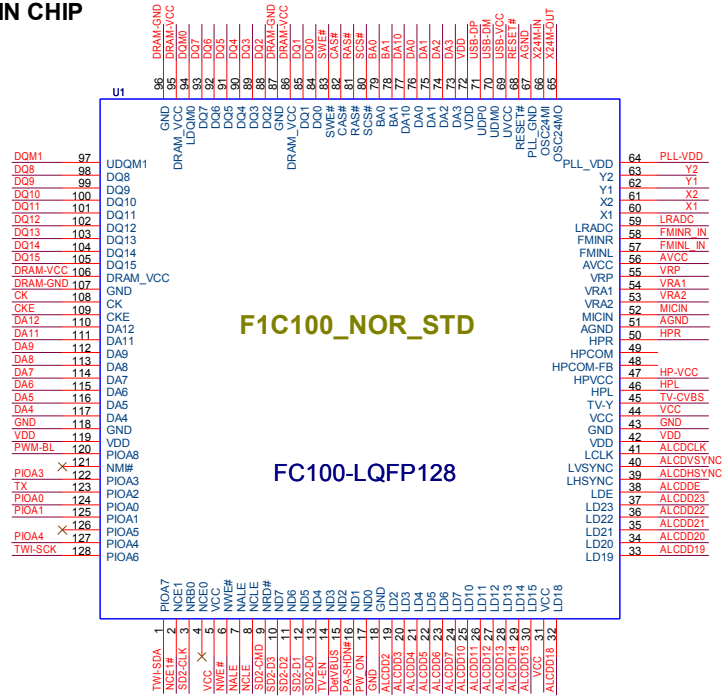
IN CHIP

U1

F1C100_NOR_STD

FC100-LQFP128

| Net | Pin | Name |
|---|---|---|
| DRAM-GND | 96 | GND |
| DRAM-VCC | 95 | DRAM_VCC |
| DQM0 | 94 | LDQM0 |
| DQ7 | 93 | DQ7 |
| DQ6 | 92 | DQ6 |
| DQ5 | 91 | DQ5 |
| DQ4 | 90 | DQ4 |
| DQ3 | 89 | DQ3 |
| DQ2 | 88 | DQ2 |
| DRAM-GND | 87 | GND |
| DRAM-VCC | 86 | DRAM_VCC |
| DQ1 | 85 | DQ1 |
| DQ0 | 84 | DQ0 |
| SWE# | 83 | SWE# |
| CAS# | 82 | CAS# |
| RAS# | 81 | RAS# |
| SCS# | 80 | SCS# |
| BA0 | 79 | BA0 |
| BA1 | 78 | BA1 |
| DA10 | 77 | DA10 |
| DA0 | 76 | DA0 |
| DA1 | 75 | DA1 |
| DA2 | 74 | DA2 |
| DA3 | 73 | DA3 |
| VDD | 72 | VDD |
| USB-DP | 71 | UDP0 |
| USB-DM | 70 | UDM0 |
| USB-VCC | 69 | UVCC |
| RESET# | 68 | RESET# |
| AGND | 67 | PLL_GND |
| X24M-IN | 66 | OSC24MI |
| X24M-OUT | 65 | OSC24MO |

| Net | Pin | Name |
|---|---|---|
| DQM1 | 97 | UDQM1 |
| DQ8 | 98 | DQ8 |
| DQ9 | 99 | DQ9 |
| DQ10 | 100 | DQ10 |
| DQ11 | 101 | DQ11 |
| DQ12 | 102 | DQ12 |
| DQ13 | 103 | DQ13 |
| DQ14 | 104 | DQ14 |
| DQ15 | 105 | DQ15 |
| DRAM-VCC | 106 | DRAM_VCC |
| DRAM-GND | 107 | GND |
| CK | 108 | CK |
| CKE | 109 | CKE |
| DA12 | 110 | DA12 |
| DA11 | 111 | DA11 |
| DA9 | 112 | DA9 |
| DA8 | 113 | DA8 |
| DA7 | 114 | DA7 |
| DA6 | 115 | DA6 |
| DA5 | 116 | DA5 |
| DA4 | 117 | DA4 |
| GND | 118 | GND |
| VDD | 119 | VDD |
| PWM-BL | 120 | PIOA8 |
| | 121 | NMI# |
| PIOA3 | 122 | PIOA3 |
| TX | 123 | PIOA2 |
| PIOA0 | 124 | PIOA0 |
| PIOA1 | 125 | PIOA1 |
| | 126 | PIOA5 |
| PIOA4 | 127 | PIOA4 |
| TWI-SCK | 128 | PIOA6 |

| Net | Pin | Name |
|---|---|---|
| PLL-VDD | 64 | PLL_VDD |
| Y2 | 63 | Y2 |
| Y1 | 62 | Y1 |
| X2 | 61 | X2 |
| X1 | 60 | X1 |
| LRADC | 59 | LRADC |
| FMINR_IN | 58 | FMINR |
| FMINL_IN | 57 | FMINL |
| AVCC | 56 | AVCC |
| VRP | 55 | VRP |
| VRA1 | 54 | VRA1 |
| VRA2 | 53 | VRA2 |
| MICIN | 52 | MICIN |
| AGND | 51 | AGND |
| HPR | 50 | HPR |
| | 49 | HPCOM |
| | 48 | HPCOM-FB |
| HP-VCC | 47 | HPVCC |
| HPL | 46 | HPL |
| TV-CVBS | 45 | TV-Y |
| VCC | 44 | VCC |
| GND | 43 | GND |
| VDD | 42 | VDD |
| ALCDCLK | 41 | LCLK |
| ALCDVSYNC | 40 | LVSYNC |
| ALCDHSYNC | 39 | LHSYNC |
| ALCDDE | 38 | LDE |
| ALCDD23 | 37 | LD23 |
| ALCDD22 | 36 | LD22 |
| ALCDD21 | 35 | LD21 |
| ALCDD20 | 34 | LD20 |
| ALCDD19 | 33 | LD19 |

| Net | Pin | Name |
|---|---|---|
| TWI-SDA | 1 | PIOA7 |
| NCE1# | 2 | NCE1 |
| SD2-CLK | 3 | NRB0 |
| | 4 | NCE0 |
| VCC | 5 | VCC |
| NWE# | 6 | NWE# |
| NALE | 7 | NALE |
| NCLE | 8 | NCLE |
| SD2-CMD | 9 | NRD# |
| SD2-D3 | 10 | ND7 |
| SD2-D2 | 11 | ND6 |
| SD2-D1 | 12 | ND5 |
| SD2-D0 | 13 | ND4 |
| TV-EN | 14 | ND3 |
| DetVBUS | 15 | ND2 |
| PA-SHDN#16 | 16 | ND1 |
| PW_ON | 17 | ND0 |
| GND | 18 | GND |
| ALCDD2 | 19 | LD2 |
| ALCDD3 | 20 | LD3 |
| ALCDD4 | 21 | LD4 |
| ALCDD5 | 22 | LD5 |
| ALCDD6 | 23 | LD6 |
| ALCDD7 | 24 | LD7 |
| ALCDD10 | 25 | LD10 |
| ALCDD11 | 26 | LD11 |
| ALCDD12 | 27 | LD12 |
| ALCDD13 | 28 | LD13 |
| ALCDD14 | 29 | LD14 |
| ALCDD15 | 30 | LD15 |
| VCC | 31 | VCC |
| ALCDD18 | 32 | LD18 |